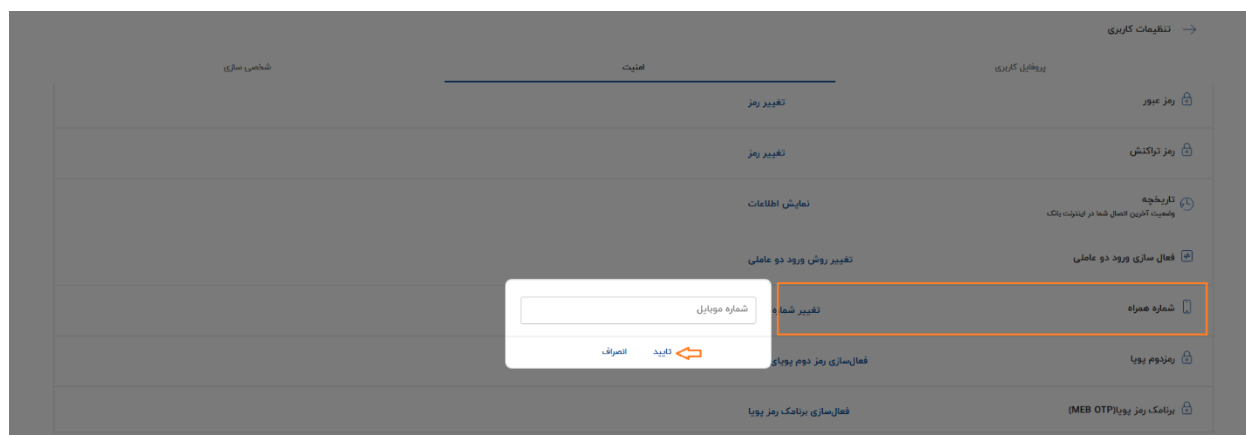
تنظیمات کاربری

پروفایل کاربری
امنیت
شخصی سازی

رمز عبور
تغییر رمز

رمز تراکنش
تغییر رمز

تاریخچه
وضعیت آخرین اتصال شما در اینترنت بانک
نمایش اطلاعات

فعال سازی ورود دو عاملی
تغییر روش ورود دو عاملی

شماره همراه
تغییر شما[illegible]

شماره موبایل
تایید
انصراف

رمزدوم پویا
فعال‌سازی رمز دوم پویا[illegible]

برنامک رمز پویا(MEB OTP)
فعال‌سازی برنامک رمز پویا